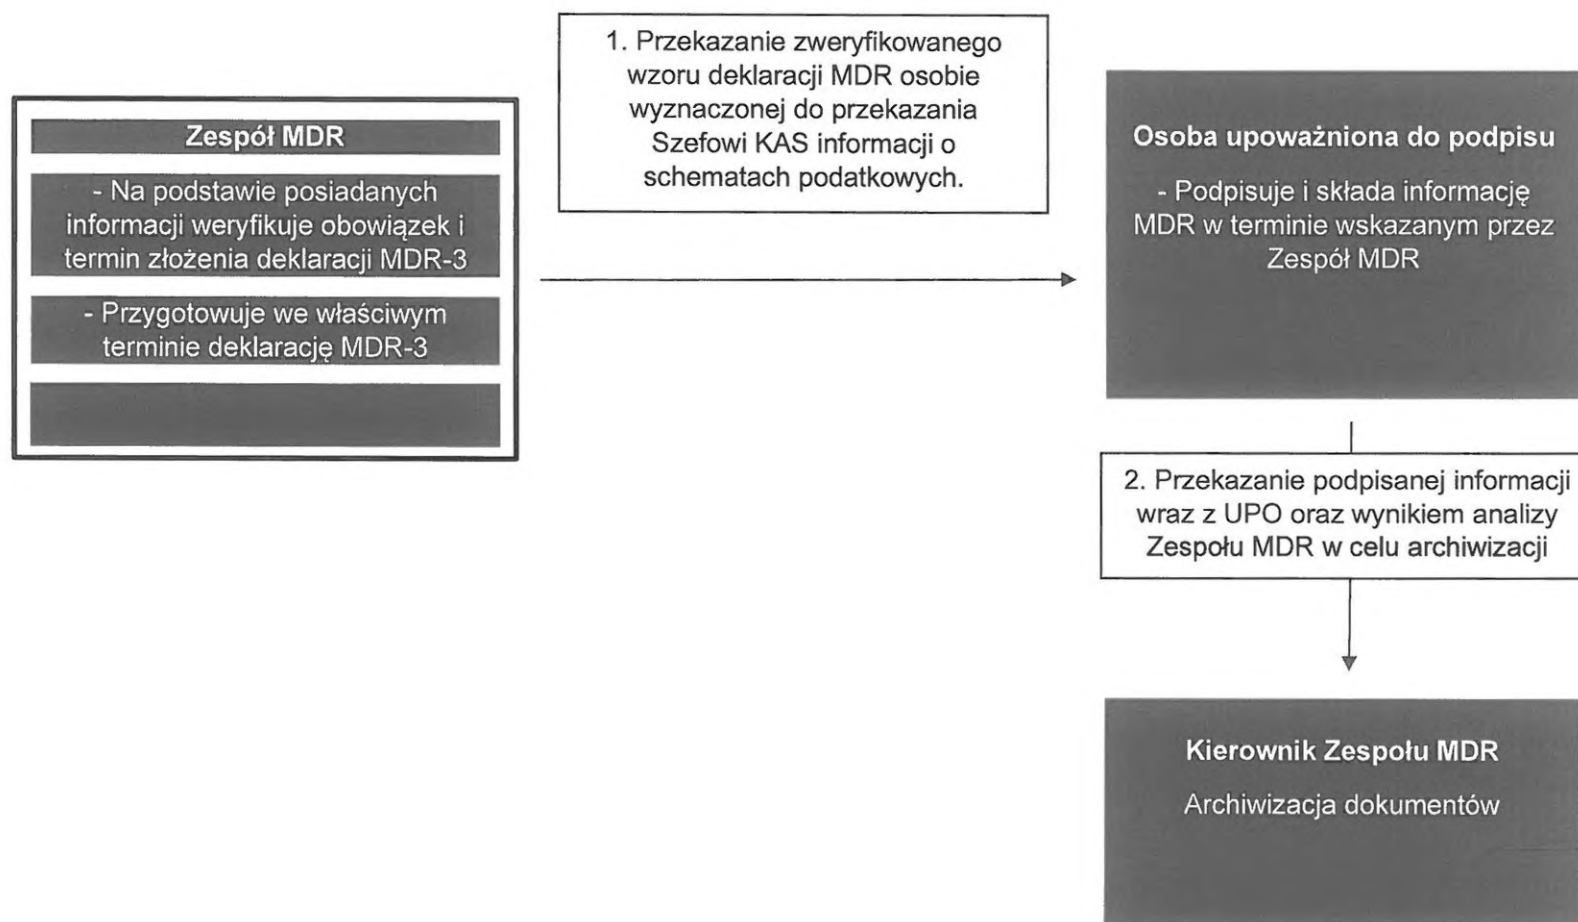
Zespół MDR

- Na podstawie posiadanych informacji weryfikuje obowiązek i termin złożenia deklaracji MDR-3

- Przygotowuje we właściwym terminie deklarację MDR-3

1. Przekazanie zweryfikowanego wzoru deklaracji MDR osobie wyznaczonej do przekazania Szefowi KAS informacji o schematach podatkowych.

Osoba upoważniona do podpisu

- Podpisuje i składa informację MDR w terminie wskazanym przez Zespół MDR

2. Przekazanie podpisanej informacji wraz z UPO oraz wynikiem analizy Zespołu MDR w celu archiwizacji

Kierownik Zespołu MDR

Archiwizacja dokumentów